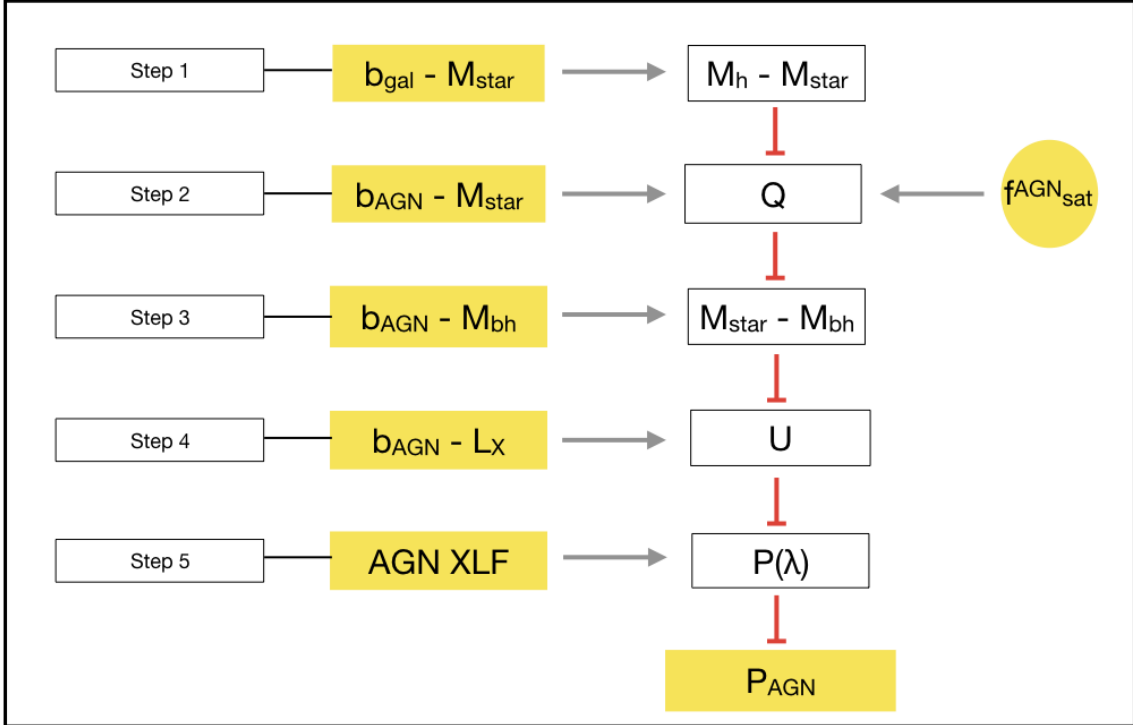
Step 1

$b_{gal}$ - $M_{star}$

$M_h$ - $M_{star}$

Step 2

$b_{AGN}$ - $M_{star}$

Q

$f^{AGN}_{sat}$

Step 3

$b_{AGN}$ - $M_{bh}$

$M_{star}$ - $M_{bh}$

Step 4

$b_{AGN}$ - $L_X$

U

Step 5

AGN XLF

P(λ)

$P_{AGN}$